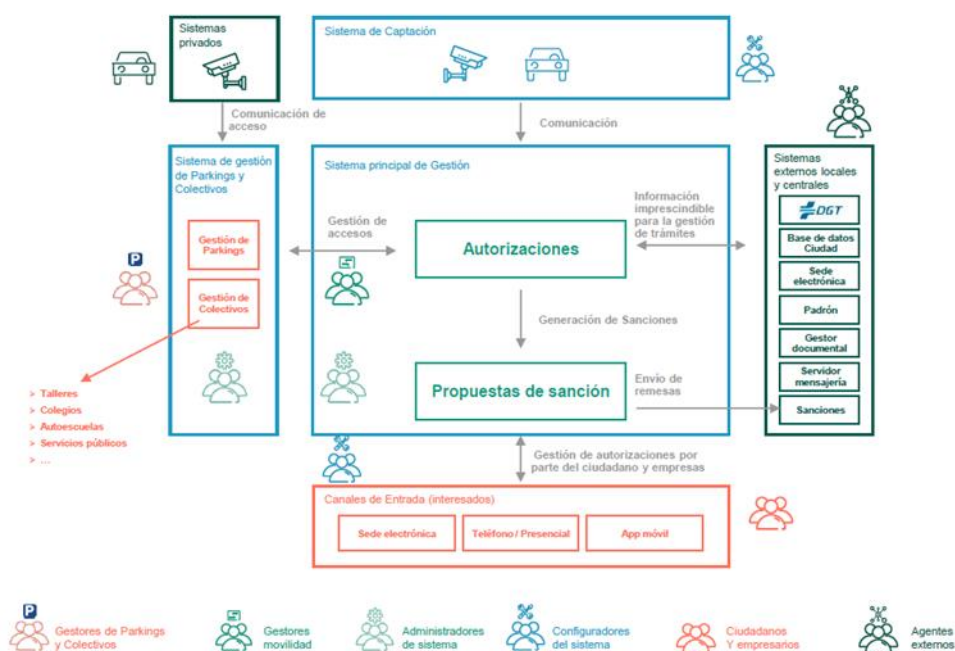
Sistemas privados

Sistema de Captación

Comunicación de acceso

Comunicación

Sistema de gestión de Parkings y Colectivos

Gestión de Parkings

Gestión de Colectivos

P

> Talleres
> Colegios
> Autoescuelas
> Servicios públicos
> ...

Sistema principal de Gestión

Gestión de accesos

Autorizaciones

Información imprescindible para la gestión de trámites

Generación de Sanciones

Propuestas de sanción

Envío de remesas

Sistemas externos locales y centrales

DGT

Base de datos Ciudad

Sede electrónica

Padrón

Gestor documental

Servidor mensajería

Sanciones

Gestión de autorizaciones por parte del ciudadano y empresas

Canales de Entrada (interesados)

Sede electrónica

Teléfono / Presencial

App móvil

P

Gestores de Parkings y Colectivos

Gestores movilidad

Administradores de sistema

Configuradores del sistema

Ciudadanos Y empresarios

Agentes externos